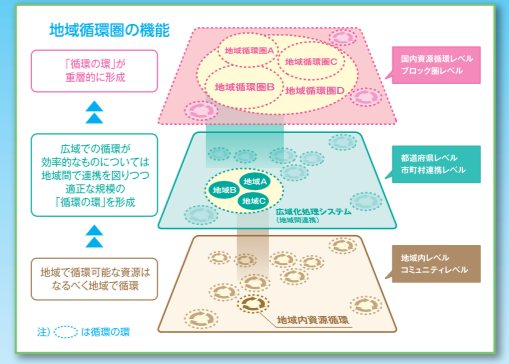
地域循環圏の機能

「循環の環」が重層的に形成

広域での循環が効率的なものについては地域間で連携を図りつつ適正な規模の「循環の環」を形成

地域で循環可能な資源はなるべく地域で循環

注）は循環の環

地域循環圏A
地域循環圏C
地域循環圏B
地域循環圏D

国内資源循環レベル
ブロック圏レベル

地域A
地域B
地域C
広域化処理システム
（地域間連携）

都道府県レベル
市町村連携レベル

地域内資源循環

地域内レベル
コミュニティレベル